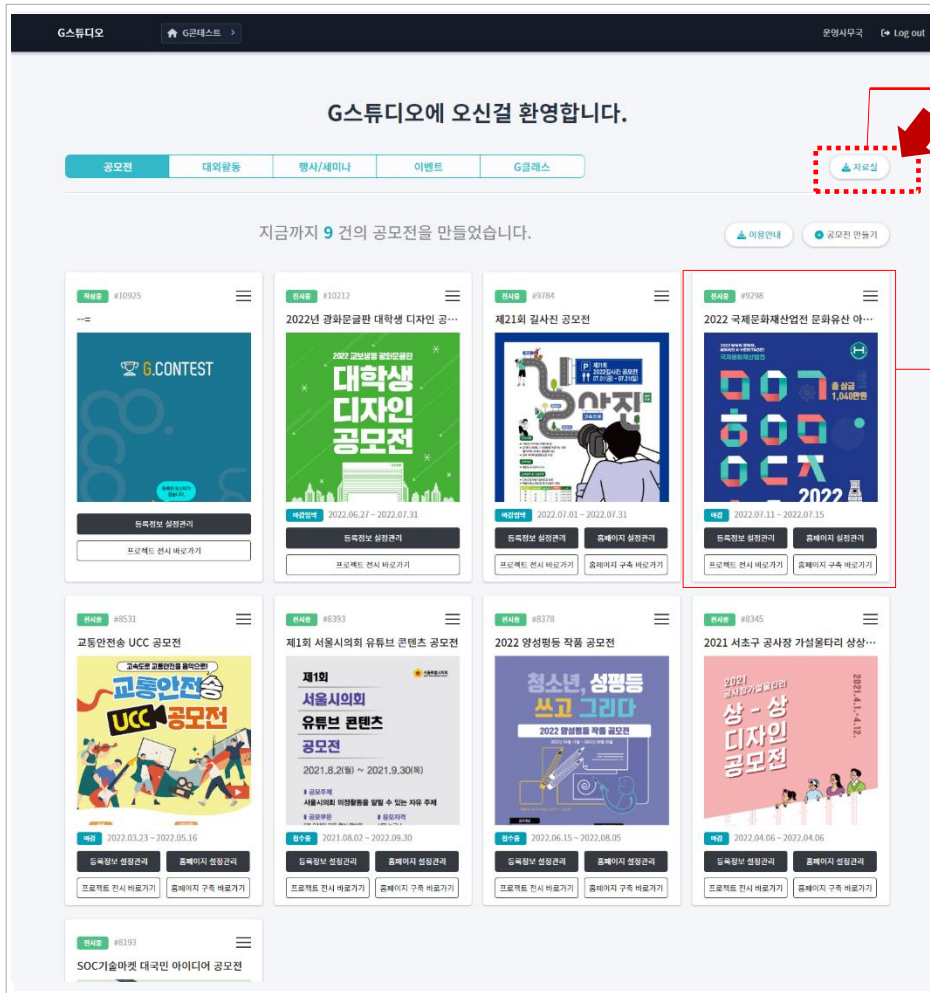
G스튜디오 G콘테스트 >
운영사무국 Log out

G스튜디오에 오신걸 환영합니다.

공모전 | 대외활동 | 행사/세미나 | 이벤트 | G클래스

자료실

지금까지 9 건의 공모전을 만들었습니다.

이용안내 공모전 만들기

작성중 #10925
--=
G.CONTEST
등록정보 설정관리
프로젝트 전시 바로가기

전시중 #10212
2022년 광화문글판 대학생 디자인 공...
2022 교보생명 광화문글판
대학생 디자인 공모전
마감임박 2022.06.27 ~ 2022.07.31
등록정보 설정관리
프로젝트 전시 바로가기

전시중 #9784
제21회 길사진 공모전
제21회 길사진 공모전
길사진
마감임박 2022.07.01 ~ 2022.07.31
등록정보 설정관리 홈페이지 설정관리
프로젝트 전시 바로가기 홈페이지 구축 바로가기

전시중 #9298
2022 국제문화재산업전 문화유산 아...
국제문화재산업전
총 상금 1,040만원
2022
마감 2022.07.11 ~ 2022.07.15
등록정보 설정관리 홈페이지 설정관리
프로젝트 전시 바로가기 홈페이지 구축 바로가기

전시중 #8531
교통안전송 UCC 공모전
교통도로 교통안전을 음악으로!
교통안전송 UCC 공모전
마감 2022.03.23 ~ 2022.05.16
등록정보 설정관리 홈페이지 설정관리
프로젝트 전시 바로가기 홈페이지 구축 바로가기

전시중 #8393
제1회 서울시의회 유튜브 콘텐츠 공모전
제1회 서울시의회 유튜브 콘텐츠 공모전
2021.8.2(월) ~ 2021.9.30(목)
공모주제
서울시의회 의정활동을 알릴 수 있는 자유 주제
접수중 2021.08.02 ~ 2022.09.30
등록정보 설정관리 홈페이지 설정관리
프로젝트 전시 바로가기 홈페이지 구축 바로가기

전시중 #8378
2022 양성평등 작품 공모전
청소년, 성평등 쓰고 그리다
2022 양성평등 작품 공모전
접수중 2022.06.15 ~ 2022.08.05
등록정보 설정관리 홈페이지 설정관리
프로젝트 전시 바로가기 홈페이지 구축 바로가기

전시중 #8345
2021 서초구 공사장 가설울타리 상상...
2021 공사장 가설울타리 상 - 상 디자인 공모전
2021.4.1.~4.12.
마감 2022.04.06 ~ 2022.04.06
등록정보 설정관리 홈페이지 설정관리
프로젝트 전시 바로가기 홈페이지 구축 바로가기

전시중 #8193
SOC기술마켓 대국민 아이디어 공모전